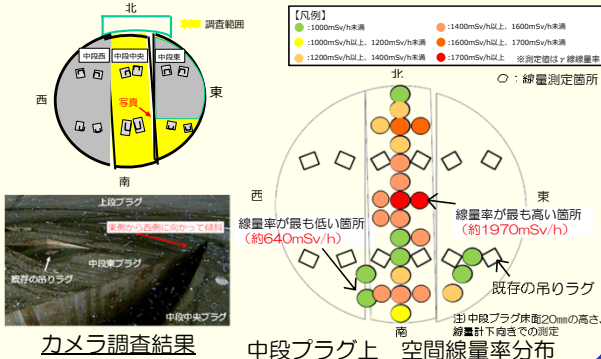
北

調査範囲

中段西

中段中央

中段東

西

写真

東

南

上段プラグ

東側から西側に向かって傾斜

中段東プラグ

既存の吊りラグ

中段中央プラグ

カメラ調査結果

【凡例】

:1000mSv/h未満

:1000mSv/h以上、1200mSv/h未満

:1200mSv/h以上、1400mSv/h未満

:1400mSv/h以上、1600mSv/h未満

:1600mSv/h以上、1700mSv/h未満

:1700mSv/h以上

※測定値はγ線線量率

○:線量測定箇所

北

西

東

線量率が最も低い箇所
(約640mSv/h)

線量率が最も高い箇所
(約1970mSv/h)

既存の吊りラグ

注)中段プラグ床面20mmの高さ、線量計下向きでの測定

南

中段プラグ上　空間線量率分布